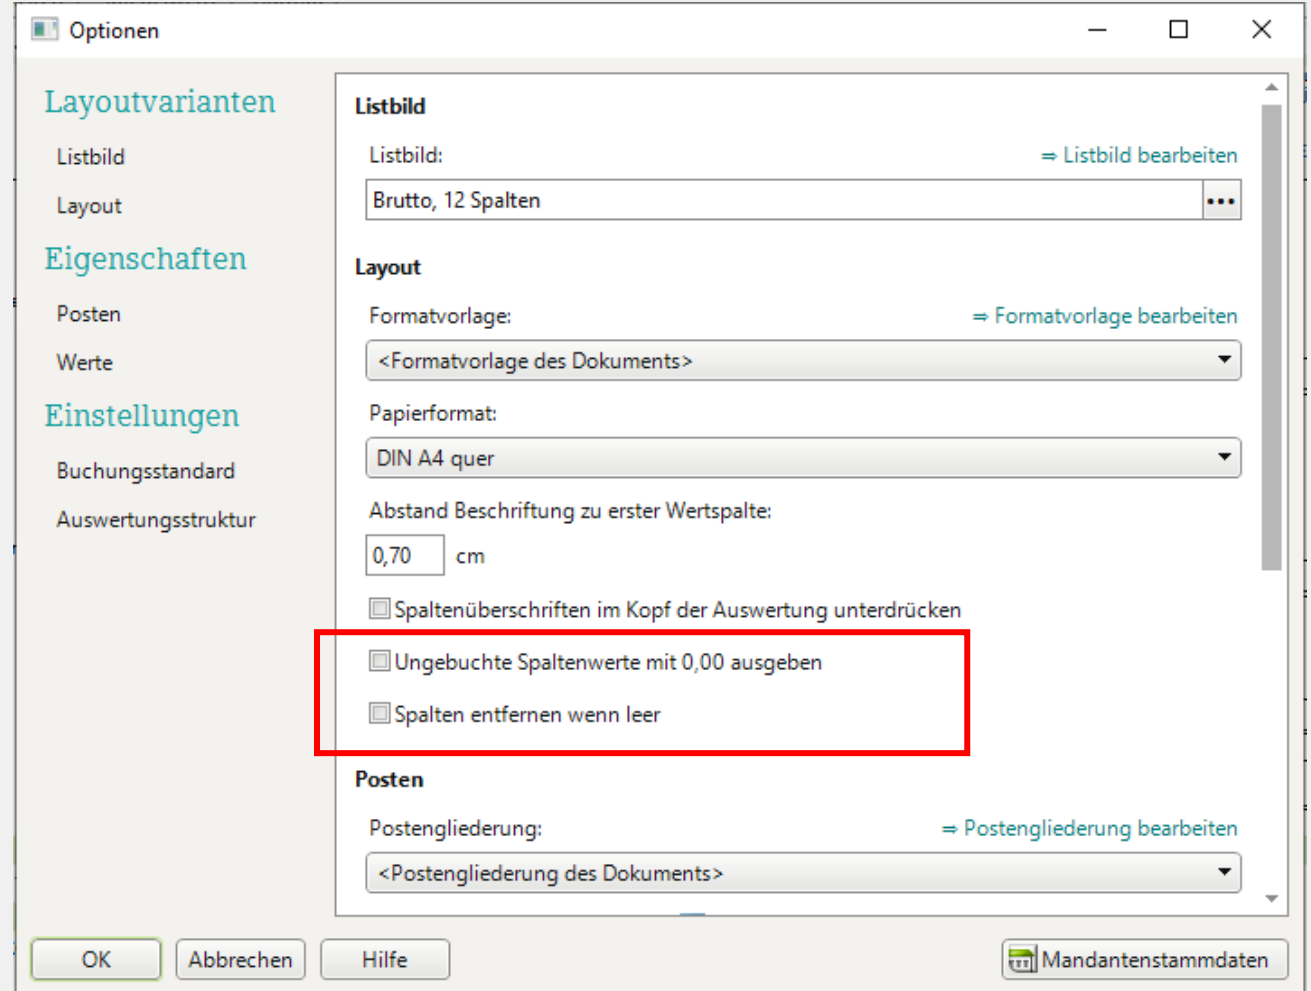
Optionen

Layoutvarianten

Listbild

Layout

Eigenschaften

Posten

Werte

Einstellungen

Buchungsstandard

Auswertungsstruktur

Listbild

Listbild:

⇒ Listbild bearbeiten

Brutto, 12 Spalten

•••

Layout

Formatvorlage:

⇒ Formatvorlage bearbeiten

<Formatvorlage des Dokuments>

Papierformat:

DIN A4 quer

Abstand Beschriftung zu erster Wertspalte:

0,70 cm

Spaltenüberschriften im Kopf der Auswertung unterdrücken

Ungebuchte Spaltenwerte mit 0,00 ausgeben

Spalten entfernen wenn leer

Posten

Postengliederung:

⇒ Postengliederung bearbeiten

<Postengliederung des Dokuments>

OK

Abbrechen

Hilfe

Mandantenstammdaten